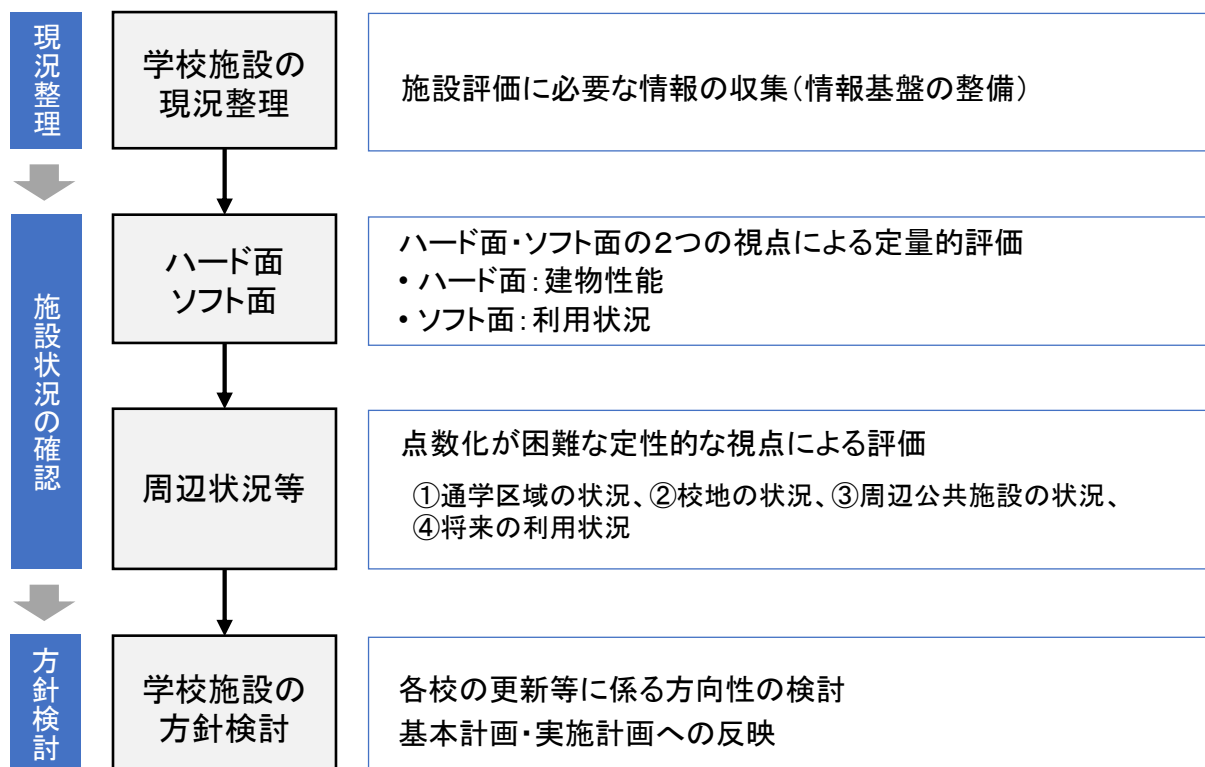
現況整理

学校施設の現況整理

施設評価に必要な情報の収集（情報基盤の整備）

施設状況の確認

ハード面
ソフト面

ハード面・ソフト面の2つの視点による定量的評価
• ハード面：建物性能
• ソフト面：利用状況

周辺状況等

点数化が困難な定性的な視点による評価
①通学区域の状況、②校地の状況、③周辺公共施設の状況、④将来の利用状況

方針検討

学校施設の方針検討

各校の更新等に係る方向性の検討
基本計画・実施計画への反映